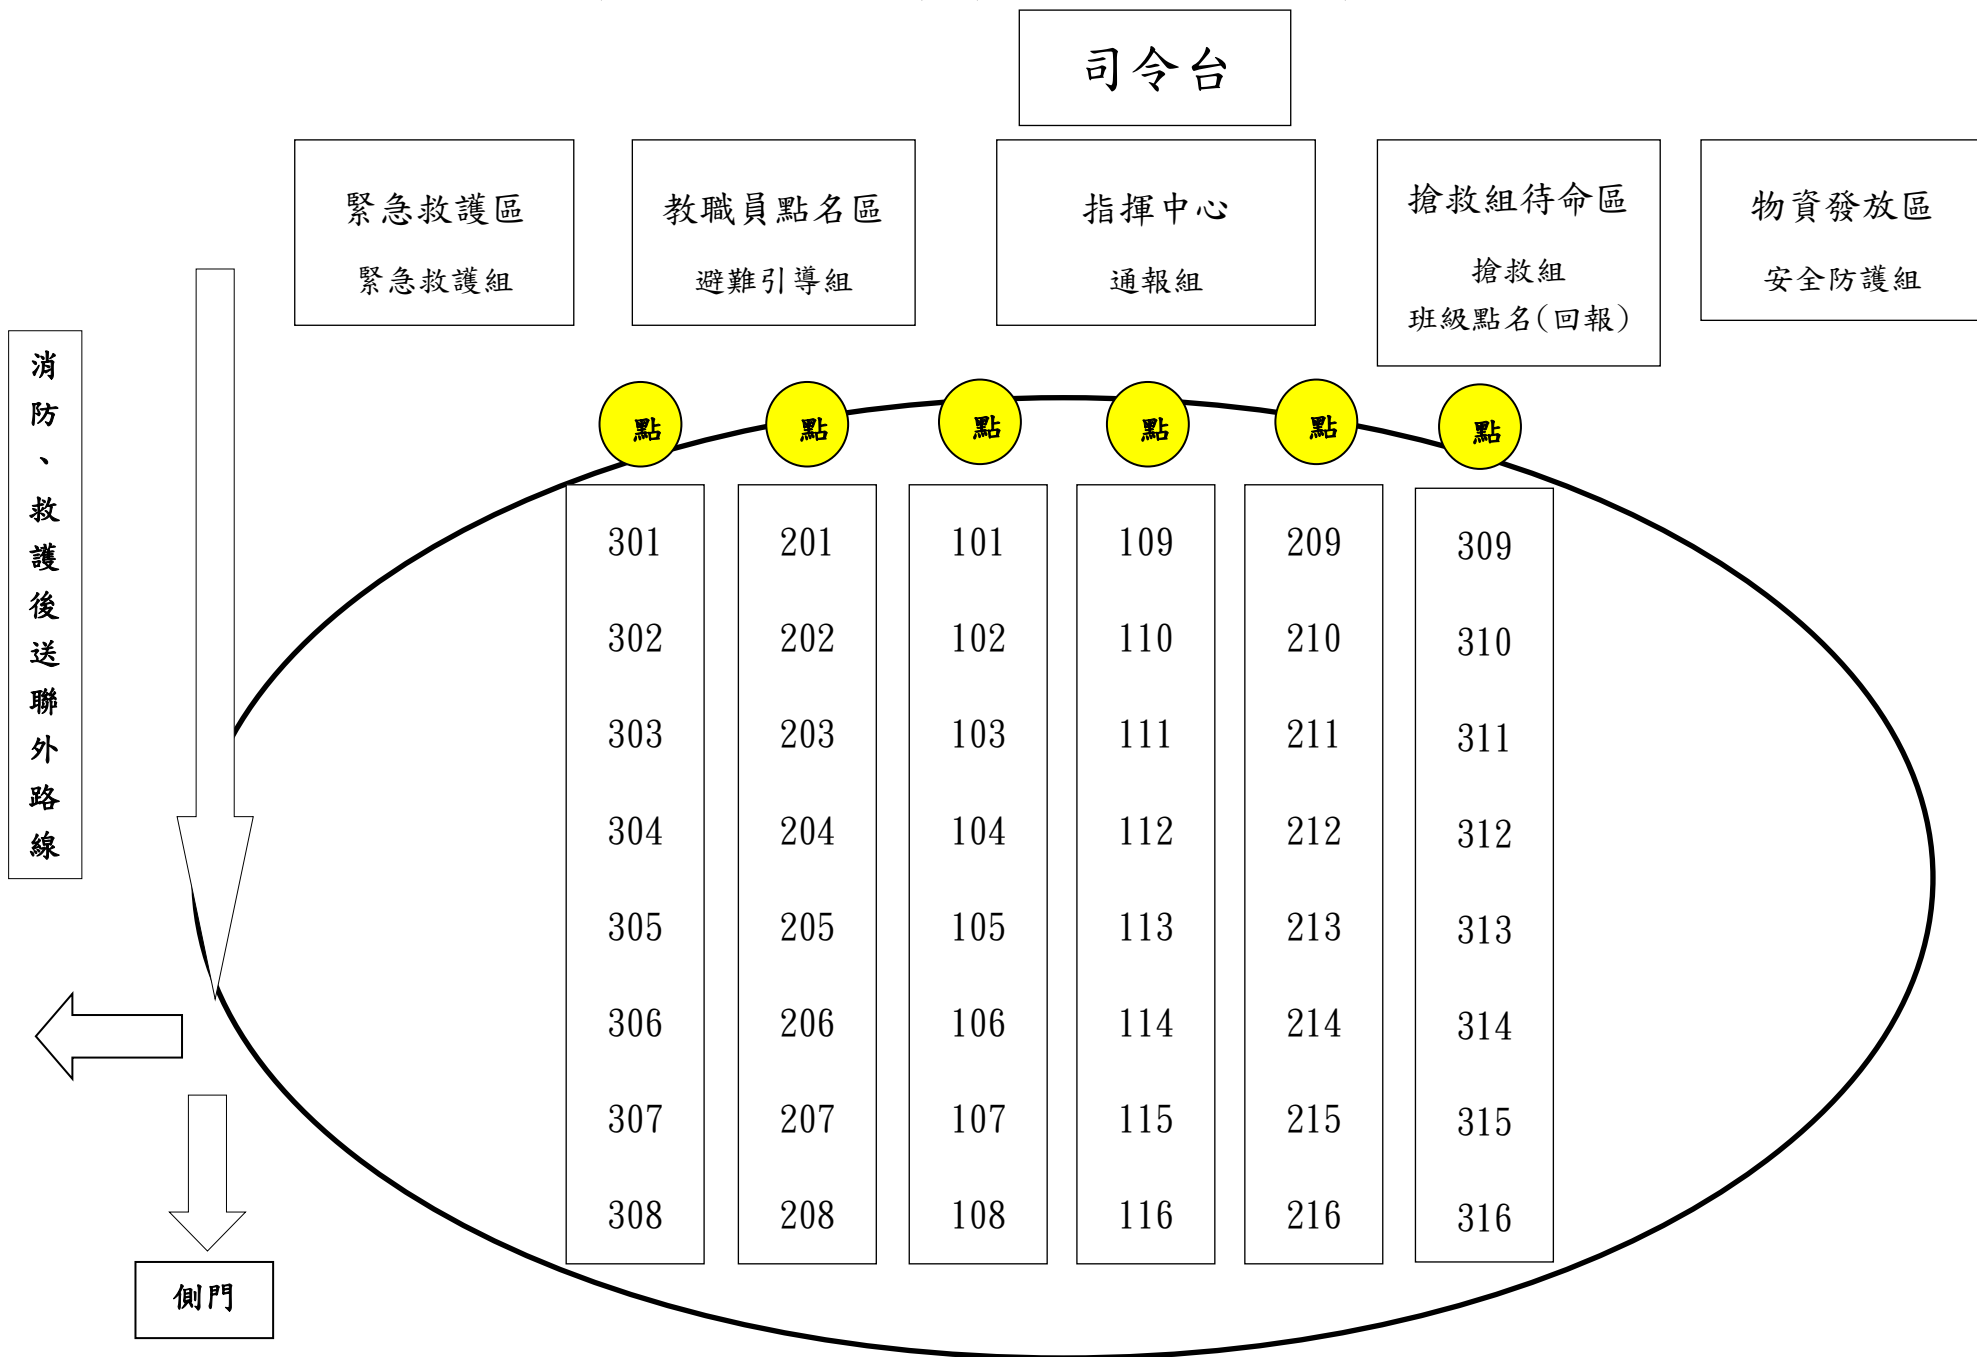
司令台

緊急救護區
緊急救護組

教職員點名區
避難引導組

指揮中心
通報組

搶救組待命區
搶救組
班級點名(回報)

物資發放區
安全防護組

消防、救護後送聯外路線

點 點 點 點 點 點

| 301 | 201 | 101 | 109 | 209 | 309 |
|---|---|---|---|---|---|
| 302 | 202 | 102 | 110 | 210 | 310 |
| 303 | 203 | 103 | 111 | 211 | 311 |
| 304 | 204 | 104 | 112 | 212 | 312 |
| 305 | 205 | 105 | 113 | 213 | 313 |
| 306 | 206 | 106 | 114 | 214 | 314 |
| 307 | 207 | 107 | 115 | 215 | 315 |
| 308 | 208 | 108 | 116 | 216 | 316 |

側門